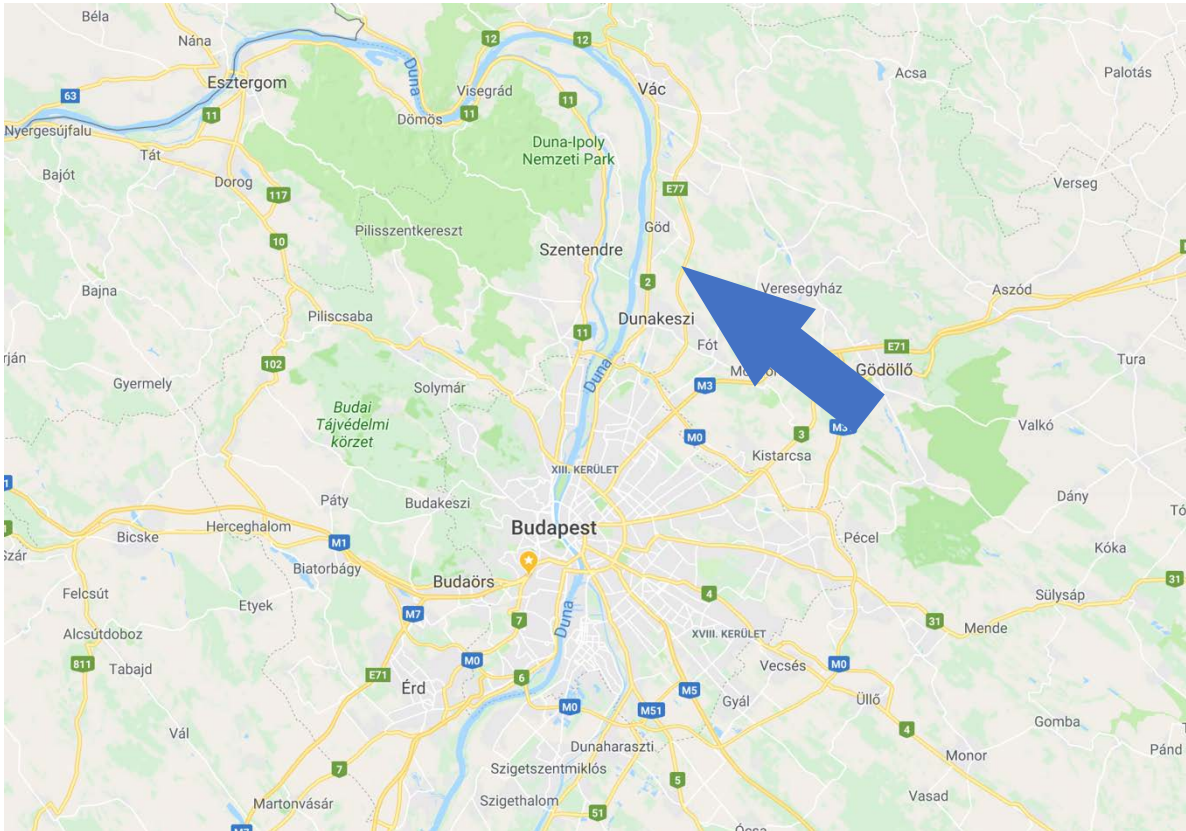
Béla
Nána
12
12
Esztergom
Duna
Visegrád
Vác
Acsa
Palotás
63
Dömös
11
11
Nyergesújfalu
11
Duna-Ipoly Nemzeti Park
Tát
Bajót
Dorog
E77
Verseg
117
Pilisszentkereszt
Göd
Szentendre
10
2
Veresegyház
Aszód
Bajna
Piliscsaba
Dunakeszi
11
E71
rján
102
Fót
Tura
Duna
M3
Mo
Gödöllő
Gyermely
Solymár
Budai Tájvédelmi körzet
M0
3
M3
Valkó
Kistarcsa
XIII. KERÜLET
Páty
Dány
Budakeszi
Tó
Herceghalom
Budapest
Bicske
M1
Pécel
Szár
Kóka
Biatorbágy
Budaörs
Felcsút
Etyek
4
31
Sülysáp
M7
7
Duna
31
Mende
Alcsútdoboz
XVIII. KERÜLET
811
Tabajd
M0
M0
E71
Vecsés
Érd
6
M5
Gyál
Üllő
M0
M51
Gomba
Vál
4
Pánd
Dunaharaszti
Monor
7
Szigetszentmiklós
5
Vasad
Martonvásár
Szigethalom
51
M7
Ócsa